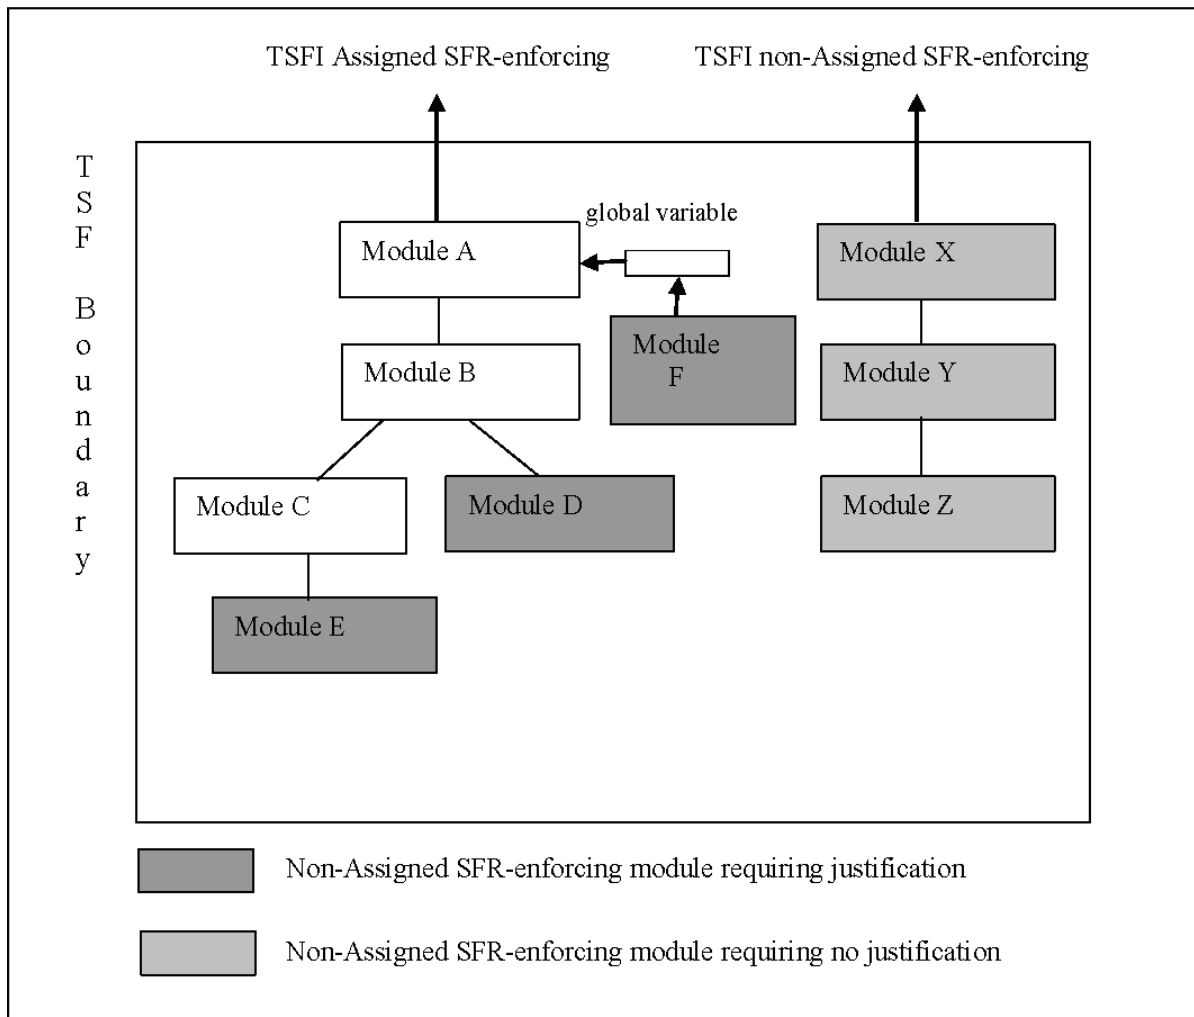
TSFI Assigned SFR-enforcing

TSFI non-Assigned SFR-enforcing

TSF Boundary

global variable

Module A

Module B

Module F

Module X

Module Y

Module C

Module D

Module Z

Module E

Non-Assigned SFR-enforcing module requiring justification

Non-Assigned SFR-enforcing module requiring no justification